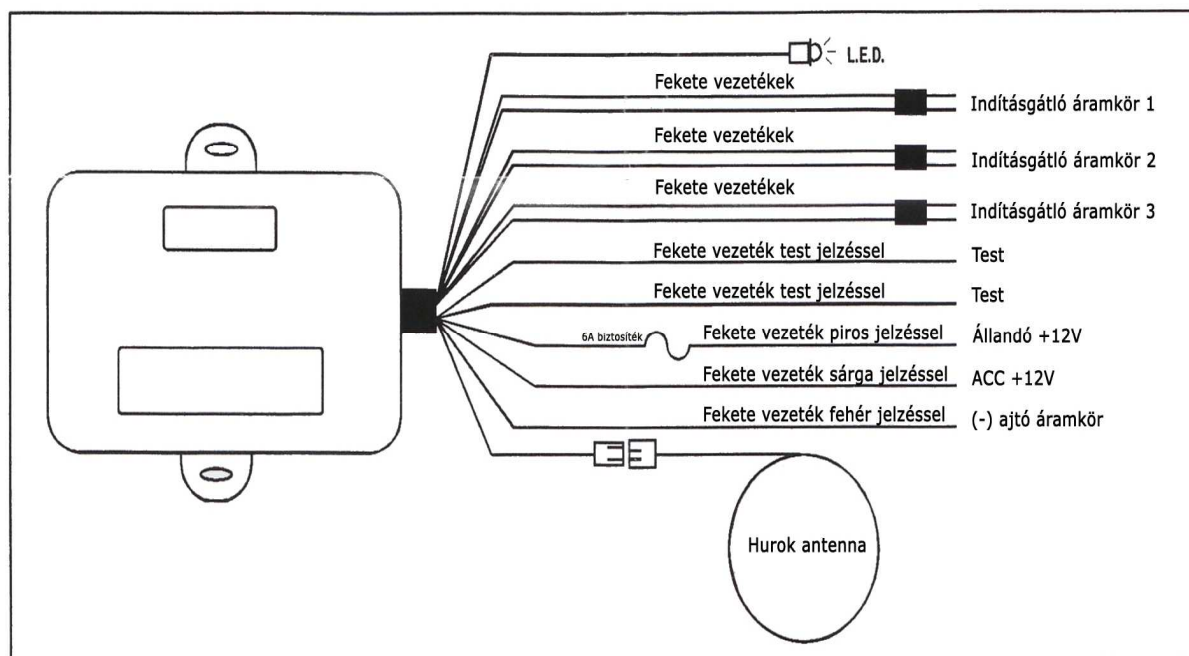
L.E.D.

Fekete vezetékek
Indításgátló áramkör 1

Fekete vezetékek
Indításgátló áramkör 2

Fekete vezetékek
Indításgátló áramkör 3

Fekete vezeték test jelzéssel
Test

Fekete vezeték test jelzéssel
Test

6A biztosíték
Fekete vezeték piros jelzéssel
Állandó +12V

Fekete vezeték sárga jelzéssel
ACC +12V

Fekete vezeték fehér jelzéssel
(-) ajtó áramkör

Hurok antenna